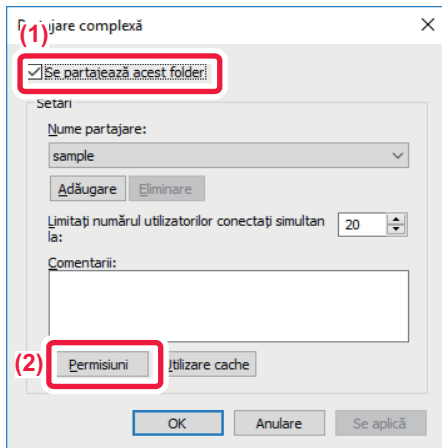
(1)
P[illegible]jare complexă

Se partajează acest folder

Setări

Nume partajare:

sample

Adăugare Eliminare

Limitați numărul utilizatorilor conectați simultan la: 20

Comentarii:

(2) Permisiuni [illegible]tilizare cache

OK Anulare Se aplică